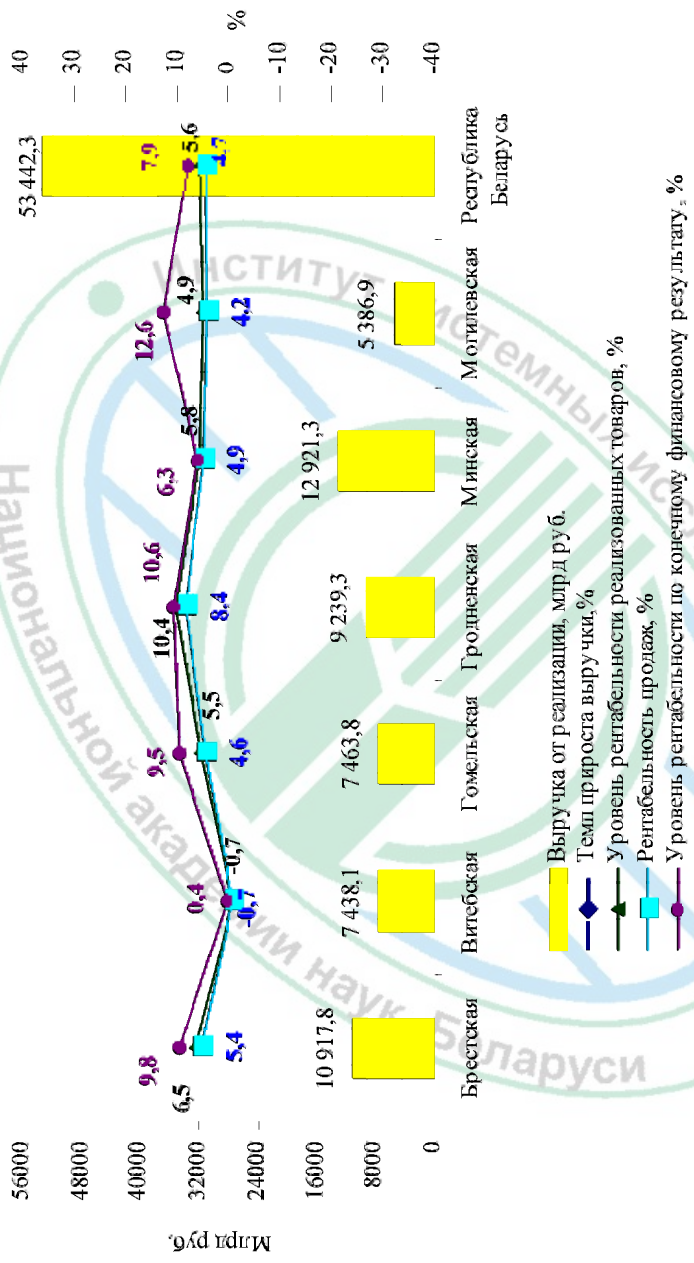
Млрд руб.

56000
48000
40000
32000
24000
16000
8000
0

%
40
30
20
10
0
-10
-20
-30
-40

10 917,8
7 438,1
7 463,8
9 239,3
12 921,3
5 386,9
53 442,3

9,8
6,5
5,4
0,4
-0,7
-0,7
9,5
5,5
4,6
10,4
10,6
8,4
6,3
5,8
4,9
12,6
4,9
4,2
7,9
5,6
4,3

Брестская
Витебская
Гомельская
Гродненская
Минская
Могилевская
Республика Беларусь

Выручка от реализации, млрд руб.
Темп прироста выручки, %
Уровень рентабельности реализованных товаров, %
Рентабельность продаж, %
Уровень рентабельности по конечному финансовому результату, %

Институт системных исследований Национальной академии наук Беларуси